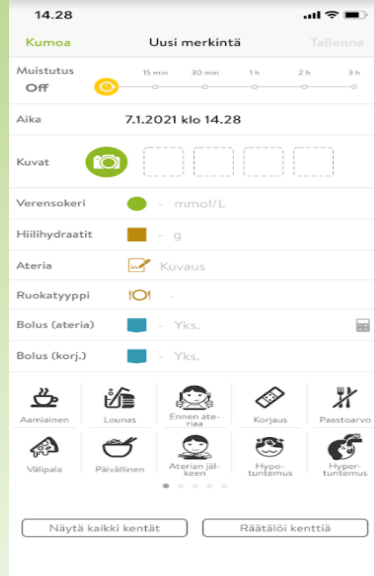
14.28

Kumoa Uusi merkintä Tallenna

Muistutus
Off

15 min 30 min 1 h 2 h 3 h

Aika 7.1.2021 klo 14.28

Kuvat

Verensokeri - mmol/L

Hiilihydraatit - g

Ateria Kuvaus

Ruokatyyppi -

Bolus (ateria) - Yks.

Bolus (korj.) - Yks.

Aamiainen
Lounas
Ennen ateriaa
Korjaus
Paastoarvo
Välipala
Päivällinen
Aterian jälkeen
Hypotuntemus
Hypertuntemus

Näytä kaikki kentät
Räätälöi kenttiä